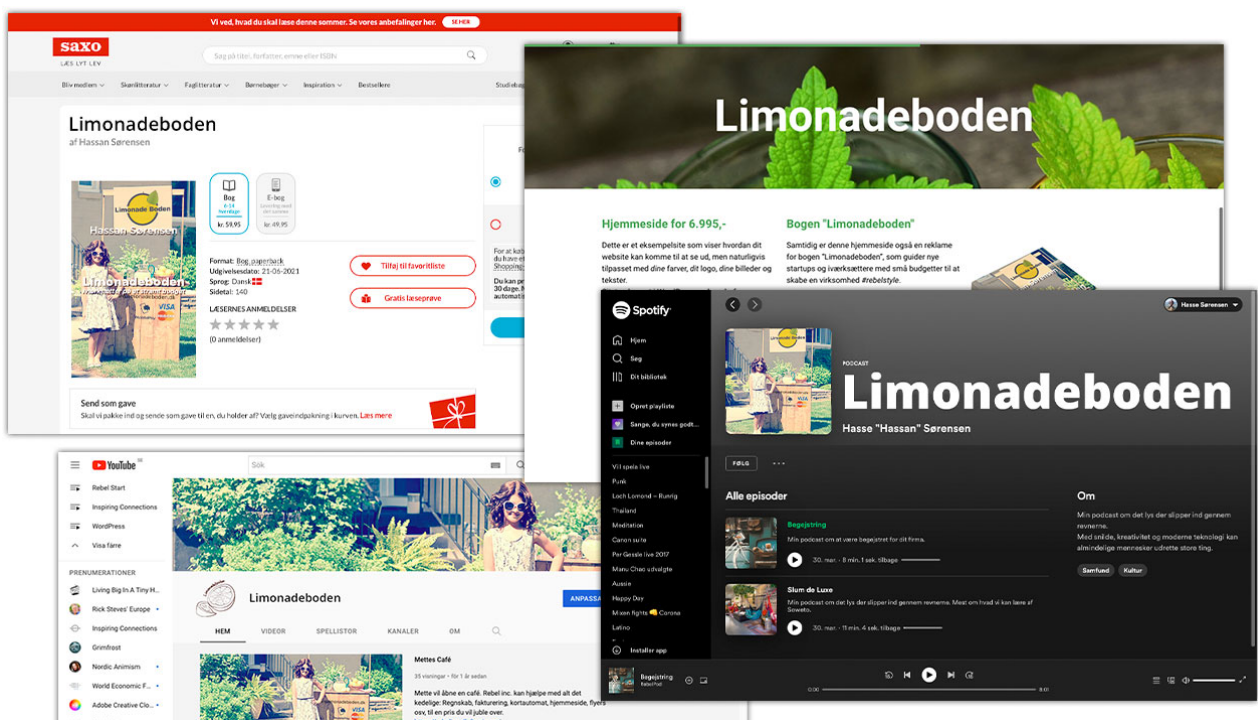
Vi ved, hvad du skal læse denne sommer. Se vores anbefalinger her. SE HER

saxo
LÆS LYT LEV

Søg på titel, forfatter, emne eller ISBN

Bliv medlem Skønlitteratur Faglitteratur Børnebøger Inspiration Bestsellere

Limonadeboden
af Hassan Sørensen

Bog
kr. 59,95

E-bog
kr. 49,95

Format: Bog, paperback
Udgivelsesdato: 21-06-2021
Sprog: Dansk
Sidetal: 140

LÆSERNES ANMELDELSER
(0 anmeldelser)

Tilføj til favoritliste
Gratis læseprøve

Send som gave
Skal vi pakke ind og sende som gave til en, du holder af? Vælg gaveindpakning i kurven. Læs mere

Limonadeboden

Hjemmeside for 6.995,-
Dette er et eksempelsite som viser hvordan dit website kan komme til at se ud, men naturligvis tilpasset med dine farver, dit logo, dine billeder og tekster.

Bogen "Limonadeboden"
Samtidig er denne hjemmeside også en reklame for bogen "Limonadeboden", som guider nye startups og iværksættere med små budgetter til at skabe en virksomhed #rebelstyle.

Spotify
Hjem
Søg
Dit bibliotek
Opret playliste
Sange, du synes godt...
Dine episoder
Vil spela live
Punk
Loch Lomond – Runrig
Thailand
Meditation
Canon su'e
Per Gessle live 2017
Manu Chao udvalgte
Aussie
Happy Day
Mixen fights Corona
Latino
Installer app

Hasse Sørensen

PODCAST
Limonadeboden
Hasse "Hassan" Sørensen

FØLG

Alle episoder

Begejstring
Min podcast om at være begejstret for dit firma.
30. mar. • 8 min. 1 sek. tilbage

Slum de Luxe
Min podcast om det lys der slipper ind gennem revnerne. Mest om hvad vi kan lære af Soweto.
30. mar. • 11 min. 4 sek. tilbage

Om
Min podcast om det lys der slipper ind gennem revnerne.
Med snilde, kreativitet og moderne teknologi kan almindelige mennesker udrette store ting.

Samfund Kultur

Begejstring
Rebel Pod

YouTube
Søk
Rebel Start
Inspiring Connections
WordPress
Visa färre
PRENUMERATIONER
Living Big In A Tiny H...
Rick Steves' Europe
Inspiring Connections
Grimfrost
Nordic Animism
World Economic F...
Adobe Creative Clo...

Limonadeboden
ANPASSA
HEM VIDEOR SPELLISTOR KANALER OM

Mettes Café
35 visningar • för 1 år sedan
Mette vil åbne en café. Rebel inc. kan hjælpe med alt det kedelige: Regnskab, fakturering, kortautomat, hjemmeside, flyers osv, til en pris du vil juble over.